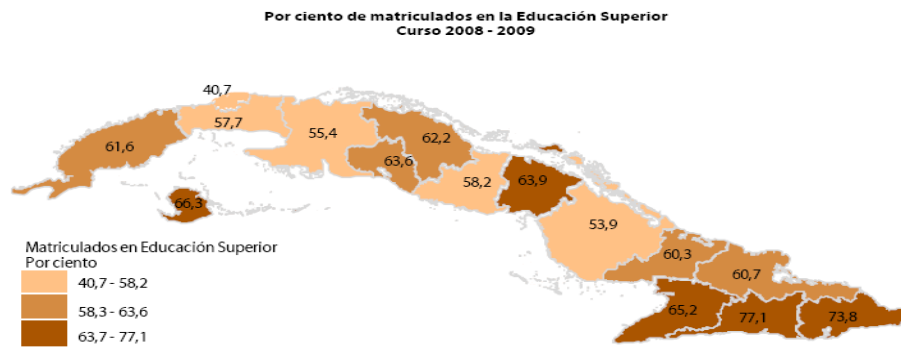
Por ciento de matriculados en la Educación Superior
Curso 2008 - 2009

40,7
57,7
61,6
55,4
62,2
63,6
58,2
63,9
66,3
53,9
60,3
60,7
65,2
77,1
73,8

Matriculados en Educación Superior
Por ciento
40,7 - 58,2
58,3 - 63,6
63,7 - 77,1